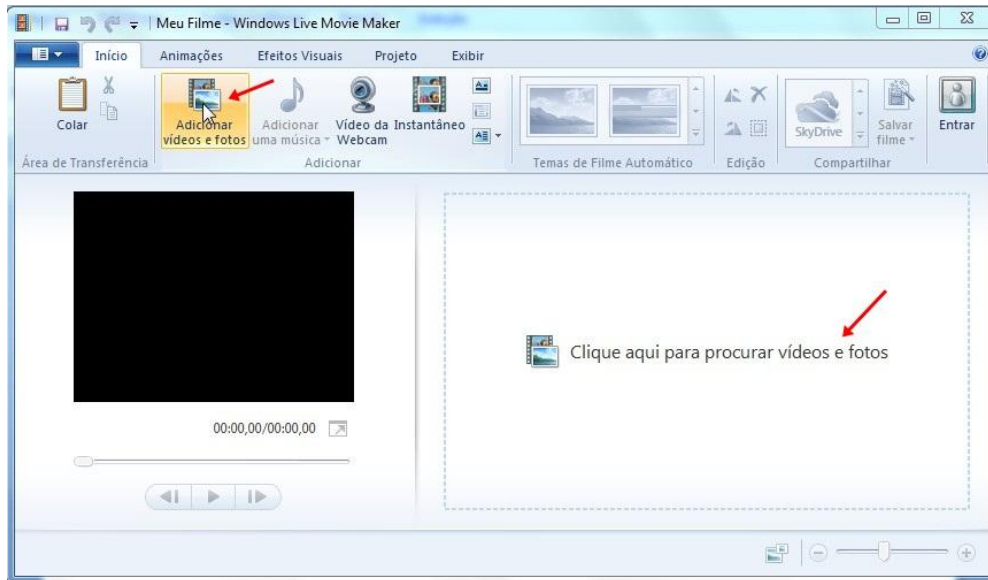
Meu Filme - Windows Live Movie Maker

Início Animações Efeitos Visuais Projeto Exibir

Colar
Área de Transferência

Adicionar vídeos e fotos
Adicionar uma música
Vídeo da Webcam
Instantâneo
Adicionar

Temas de Filme Automático

Edição

SkyDrive
Salvar filme
Compartilhar

Entrar

00:00,00/00:00,00

Clique aqui para procurar vídeos e fotos